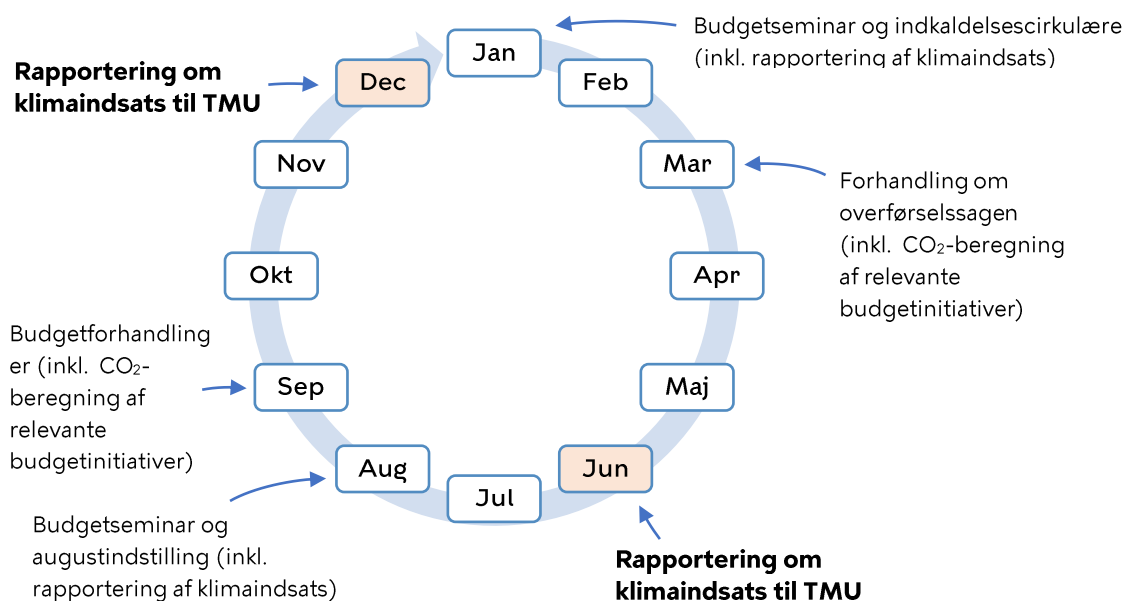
Jan

Budgetseminar og indkaldelsescirkulære (inkl. rapportering af klimaindsats)

Rapportering om klimaindsats til TMU

Dec

Feb

Nov

Mar

Forhandling om overførselssagen (inkl. $CO_2$-beregning af relevante budgetinitiativer)

Okt

Apr

Budgetforhandlinger (inkl. $CO_2$-beregning af relevante budgetinitiativer)

Sep

Maj

Aug

Jun

Jul

Budgetseminar og augustindstilling (inkl. rapportering af klimaindsats)

Rapportering om klimaindsats til TMU